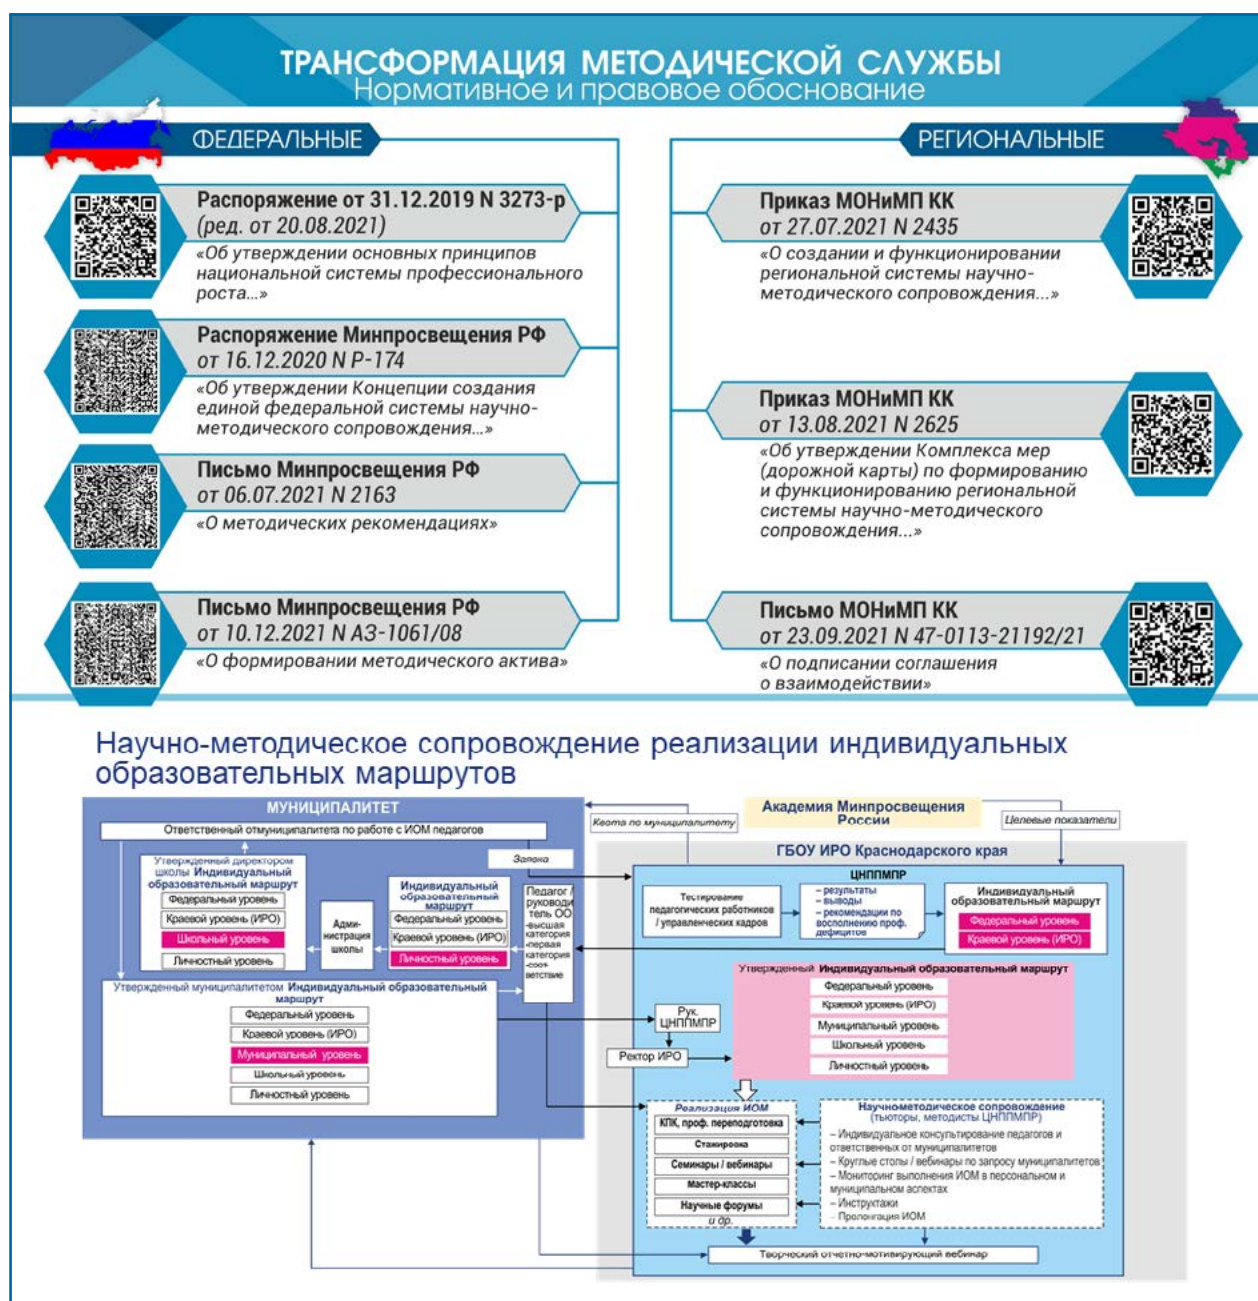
ТРАНСФОРМАЦИЯ МЕТОДИЧЕСКОЙ СЛУЖБЫ
Нормативное и правовое обоснование

ФЕДЕРАЛЬНЫЕ

Распоряжение от 31.12.2019 N 3273-р (ред. от 20.08.2021)
«Об утверждении основных принципов национальной системы профессионального роста...»

Распоряжение Минпросвещения РФ от 16.12.2020 N Р-174
«Об утверждении Концепции создания единой федеральной системы научно-методического сопровождения...»

Письмо Минпросвещения РФ от 06.07.2021 N 2163
«О методических рекомендациях»

Письмо Минпросвещения РФ от 10.12.2021 N АЗ-1061/08
«О формировании методического актива»

РЕГИОНАЛЬНЫЕ

Приказ МОНиМП КК от 27.07.2021 N 2435
«О создании и функционировании региональной системы научно-методического сопровождения...»

Приказ МОНиМП КК от 13.08.2021 N 2625
«Об утверждении Комплекса мер (дорожной карты) по формированию и функционированию региональной системы научно-методического сопровождения...»

Письмо МОНиМП КК от 23.09.2021 N 47-0113-21192/21
«О подписании соглашения о взаимодействии»

Научно-методическое сопровождение реализации индивидуальных образовательных маршрутов

МУНИЦИПАЛИТЕТ
Ответственный от муниципалитета по работе с ИОМ педагогов
Квота по муниципалитету
Академия Минпросвещения России
Целевые показатели
Заявка
ГБОУ ИРО Краснодарского края
Утвержденный директором школы Индивидуальный образовательный маршрут
Федеральный уровень
Краевой уровень (ИРО)
Школьный уровень
Личностный уровень
Администрация школы
Индивидуальный образовательный маршрут
Федеральный уровень
Краевой уровень (ИРО)
Личностный уровень
Педагог / руководитель ОО -высшая категория -первая категория -соответствие
ЦНППМПР
Тестирование педагогических работников / управленческих кадров
– результаты
– выводы
– рекомендации по восполнению проф. дефицитов
Индивидуальный образовательный маршрут
Федеральный уровень
Краевой уровень (ИРО)
Утвержденный Индивидуальный образовательный маршрут
Федеральный уровень
Краевой уровень (ИРО)
Муниципальный уровень
Школьный уровень
Личностный уровень
Утвержденный муниципалитетом Индивидуальный образовательный маршрут
Федеральный уровень
Краевой уровень (ИРО)
Муниципальный уровень
Школьный уровень
Личностный уровень
Рук. ЦНППМПР
Ректор ИРО
Реализация ИОМ
КПК, проф. переподготовка
Стажировка
Семинары / вебинары
Мастер-классы
Научные форумы
и др.
Научнометодическое сопровождение (тьюторы, методисты ЦНППМПР)
– Индивидуальное консультирование педагогов и ответственных от муниципалитетов
– Круглые столы / вебинары по запросу муниципалитетов
– Мониторинг выполнения ИОМ в персональном и муниципальном аспектах
– Инструктажи
– Пролонгация ИОМ
Творческий отчетно-мотивирующий вебинар